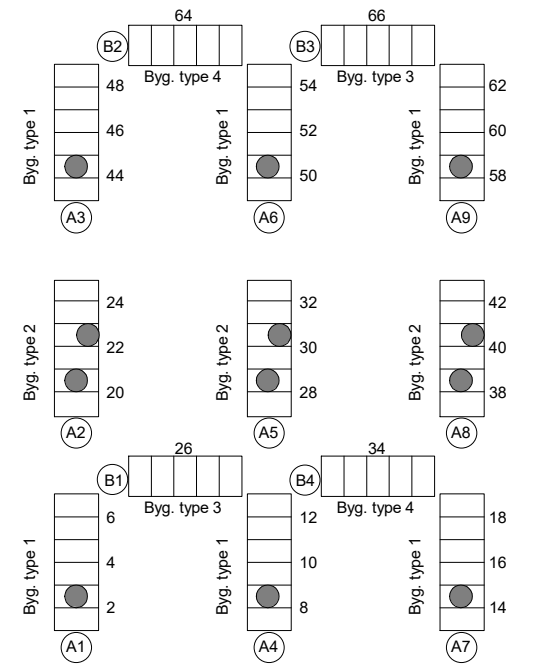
64
B2
Byg. type 4
66
B3
Byg. type 3
Byg. type 1
48
46
44
A3
Byg. type 1
54
52
50
A6
Byg. type 1
62
60
58
A9

Byg. type 2
24
22
20
A2
Byg. type 2
32
30
28
A5
Byg. type 2
42
40
38
A8

26
B1
Byg. type 3
34
B4
Byg. type 4
Byg. type 1
6
4
2
A1
Byg. type 1
12
10
8
A4
Byg. type 1
18
16
14
A7